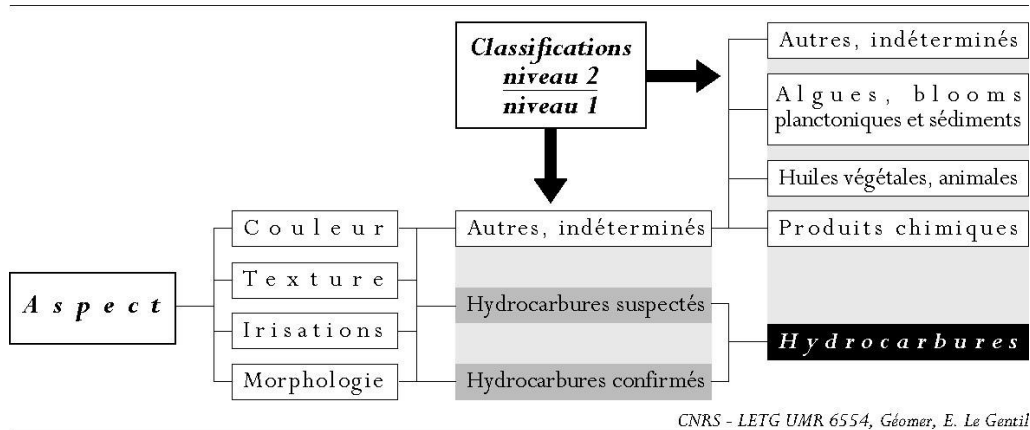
Classifications
niveau 2
niveau 1

Autres, indéterminés

Algues, blooms planctoniques et sédiments

Huiles végétales, animales

Produits chimiques

Hydrocarbures

Aspect

Couleur

Texture

Irisations

Morphologie

Autres, indéterminés

Hydrocarbures suspectés

Hydrocarbures confirmés

CNRS - LETG UMR 6554, Géomer, E. Le Gentil